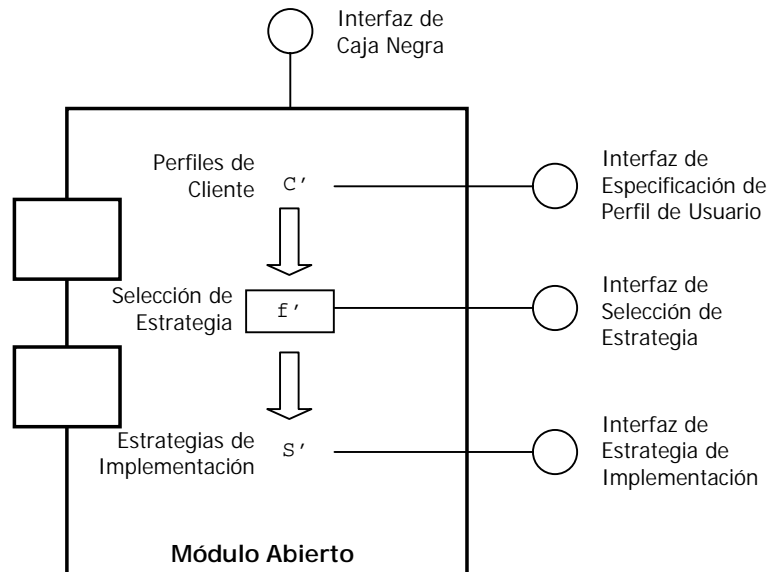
Interfaz de Caja Negra

Perfiles de Cliente C'

Interfaz de Especificación de Perfil de Usuario

Selección de Estrategia f'

Interfaz de Selección de Estrategia

Estrategias de Implementación S'

Interfaz de Estrategia de Implementación

Módulo Abierto